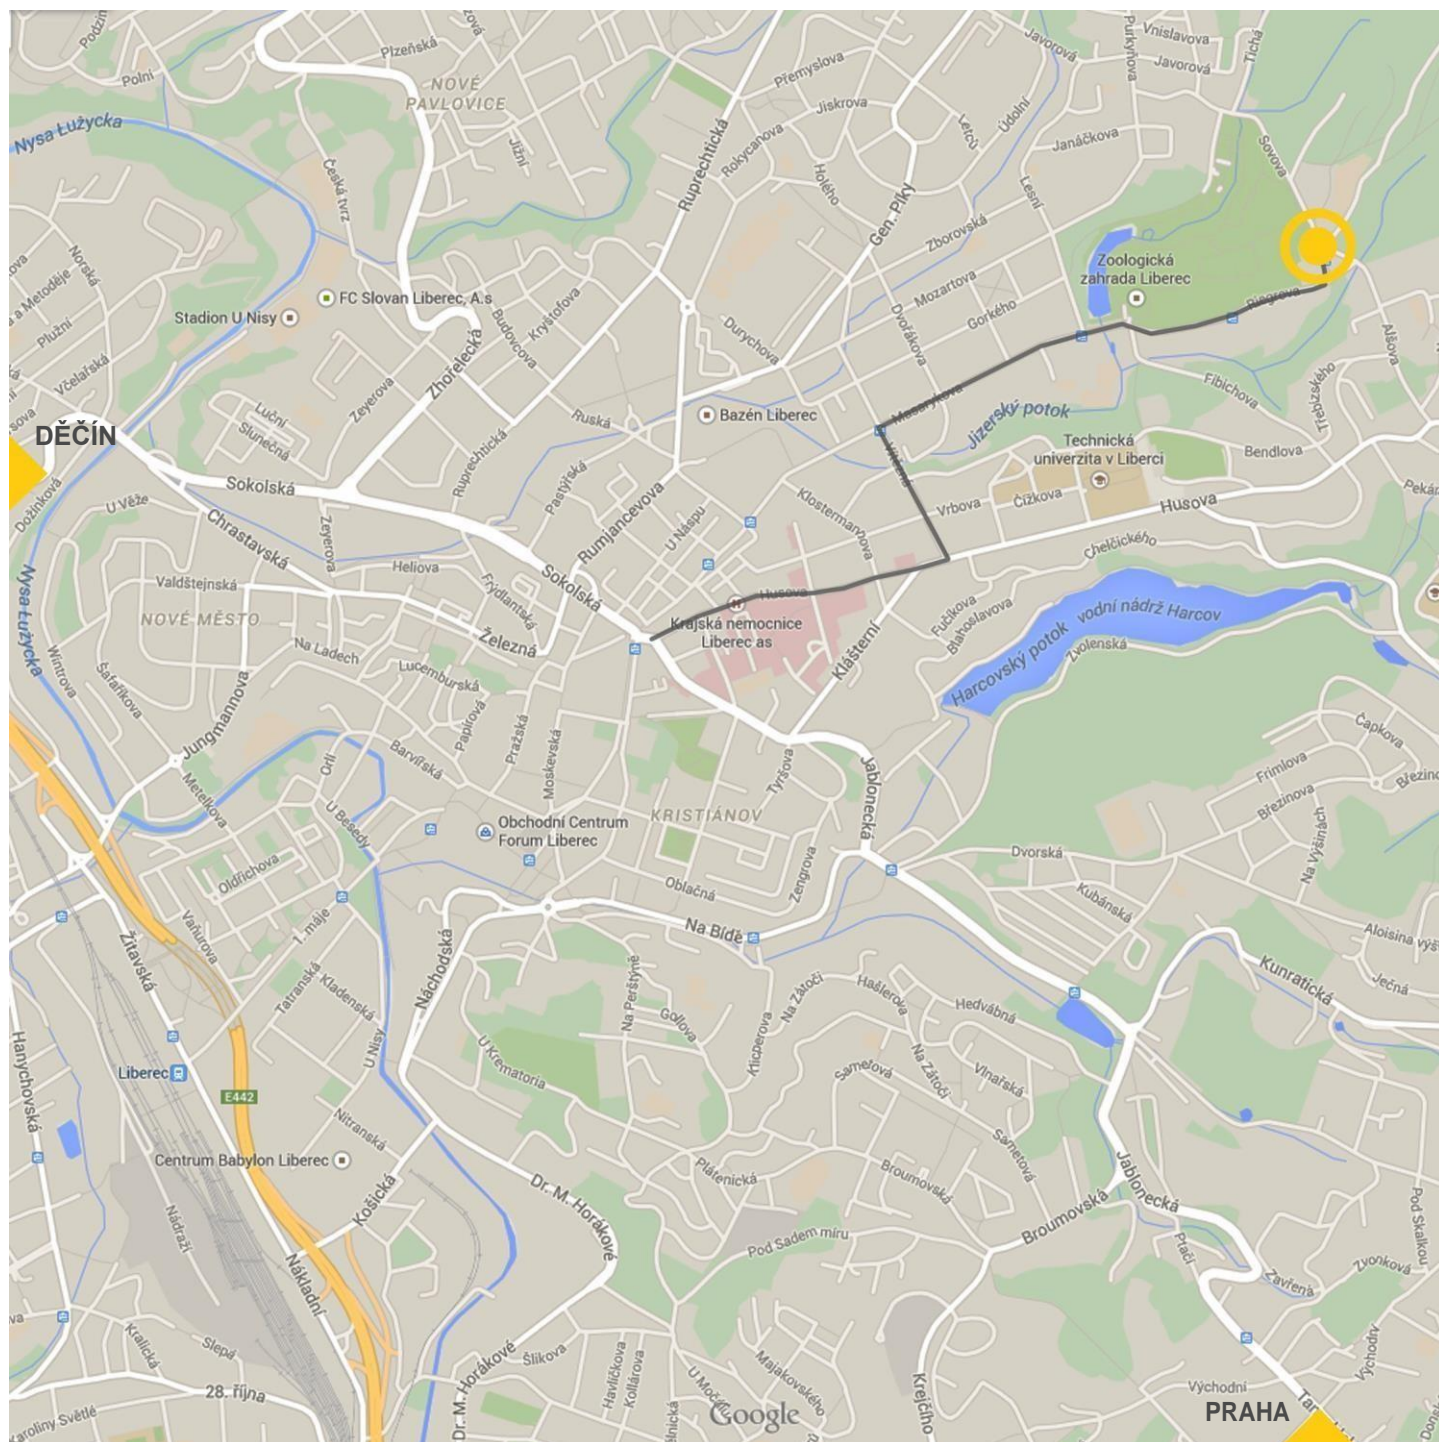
DĚČÍN
PRAHA
Zoologická zahrada Liberec
Technická univerzita v Liberci
Krajská nemocnice Liberec as
Bazén Liberec
Stadion U Nisy
FC Slovan Liberec, A.s
Obchodní Centrum Forum Liberec
Centrum Babylon Liberec
Liberec
NOVÉ PAVLOVICE
NOVÉ MĚSTO
KRISTIÁNOV
Nysa Łużycka
Jizerský potok
Harcovský potok
vodní nádrž Harcov
Sokolská
Chrastavská
Husova
Masarykova
Jablonecká
Klášterní
Rumjancevova
Ruprechtická
Zhořelecká
Gen. Píky
Železná
Na Bídě
Dr. M. Horákové
Žitavská
Nákladní
Košická
Náchodská
Broumovská
Kunratická
Dvorská
Jungmannova
Hanychovská
Vrbova
Čížkova
Bendlova
Fibichova
Riegrova
Gorkého
Mozartova
Zborovská
Dvořákova
Durychova
Ruská
Pastýřská
Heliova
Sokolská
Lucemburská
Papírová
Pražská
Moskevská
Tyršova
Zengrova
Oblačná
Na Ladech
Valdštejnská
U Věže
Doubinková
Wintrova
Šafaříkova
Metelkova
Barvířská
Orlí
U Besedy
Oldřichova
Vařurova
1. máje
Tatranská
Kladenská
U Nisy
Nitranská
Nádraží
Slepá
Kralická
28. října
Šlikova
Havlíčkova
Kollárova
U Močálu
Majakovského
Krejčího
Pod Sadem míru
Plátenická
Broumovská
Sametová
Vlnařská
Na Žižkově
Na Žertvě
Hedvábná
Hašlerova
Na Zátočí
Klicperova
Gollova
Na Perštýně
U Krematoria
Fučíkova
Blahoslavova
Zvolenská
Chelčického
Čapkova
Frimlova
Březinova
Na Výšinách
Aloisina výšina
Ječná
Pod Skalkou
Zvonková
Zavřená
Východní
Pražská
Vnislavova
Javorová
Tichá
Sovova
Purkyňova
Údolní
Letná
Janáčkova
Lesní
Jiskrova
Přemyslova
Rokycanova
Holého
Plzeňská
Polní
Podzimní
Česká tvrz
Jižní
Budyšínská
Krystofova
Zeyerova
Luční
Slunečná
Plužní
Včelařská
Norská
Metodějova
Kiosterniánova
Frýdlantská
Na Bídě
U Náspu
Aloisina
Tř
Pekařova
E442
Google